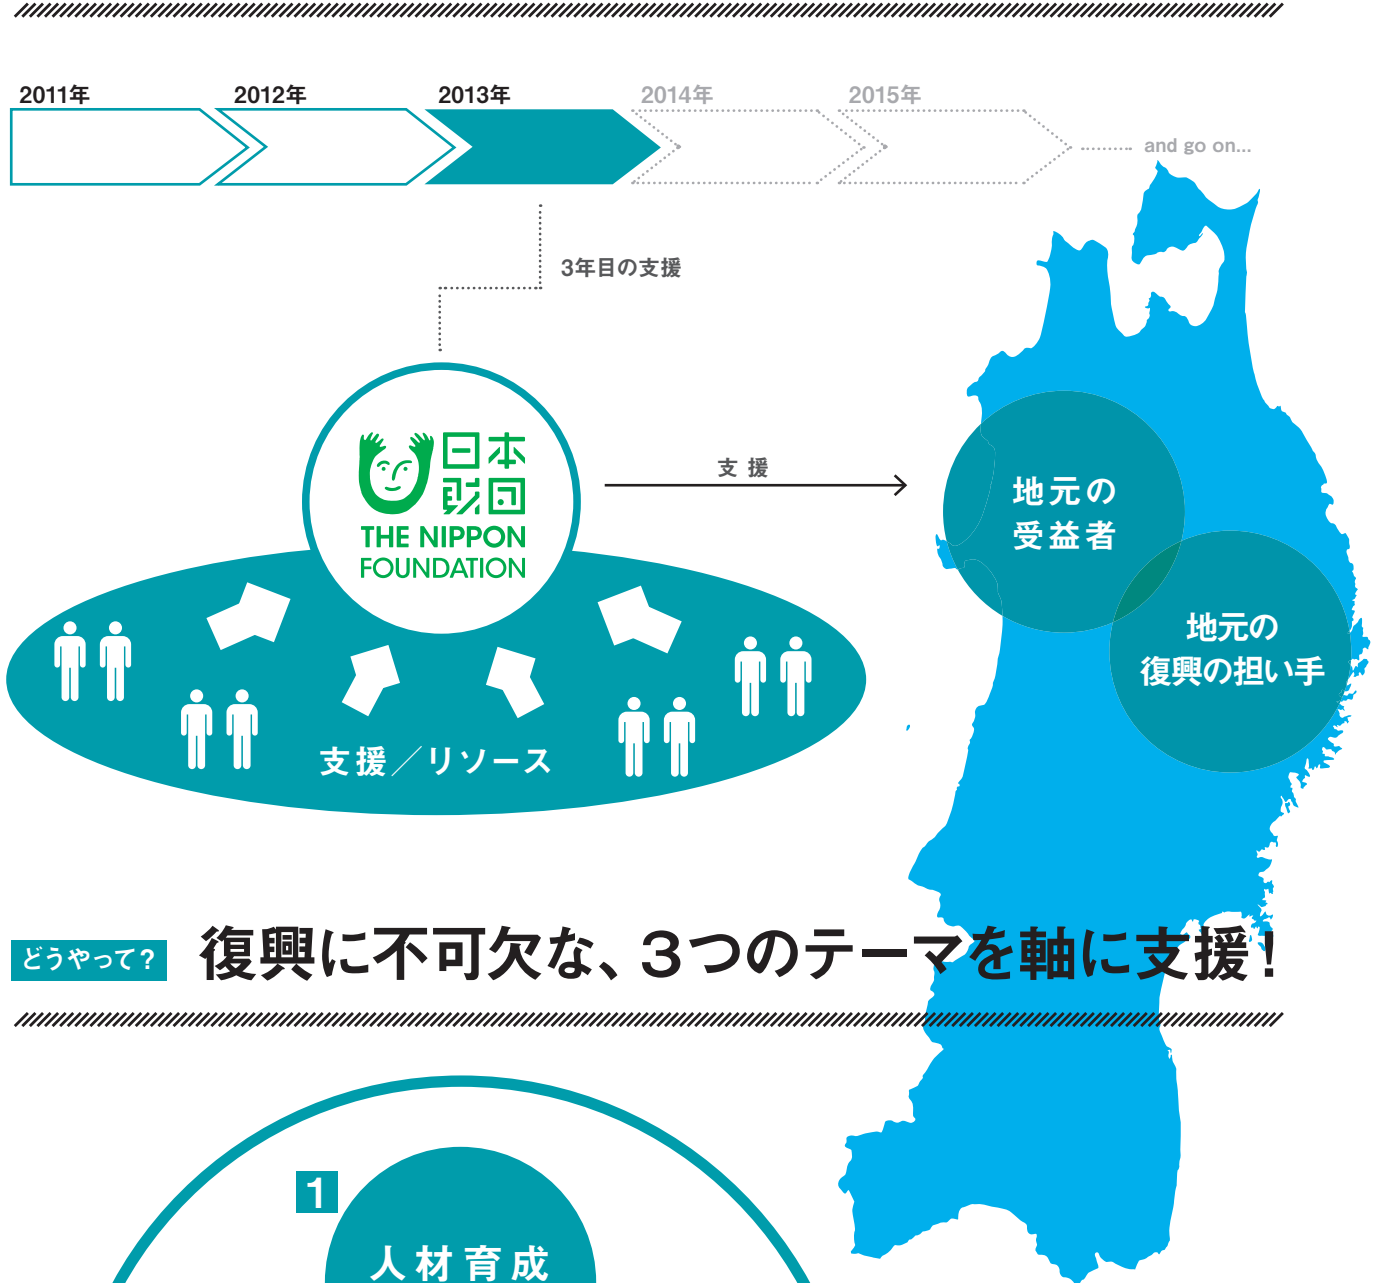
2011年
2012年
2013年
2014年
2015年
and go on...

3年目の支援

日本財団
THE NIPPON FOUNDATION

支援

地元の
受益者

地元の
復興の担い手

支援／リソース

どうやって？
復興に不可欠な、３つのテーマを軸に支援！

1
人材育成